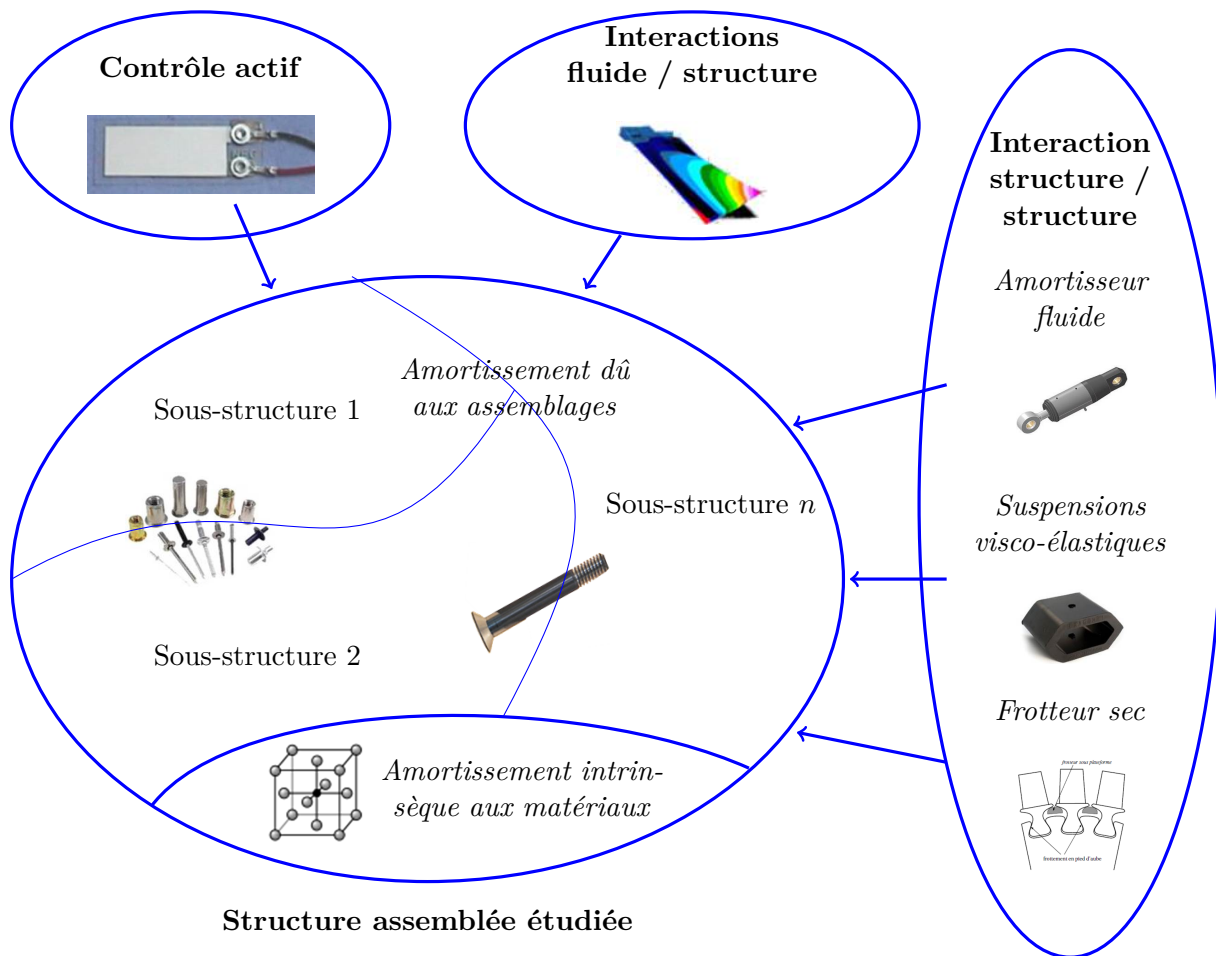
Contrôle actif

Interactions fluide / structure

Interaction structure / structure

Amortisseur fluide

Amortissement dû aux assemblages

Sous-structure 1

Sous-structure $n$

Sous-structure 2

Suspensions visco-élastiques

Frotteur sec

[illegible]

frottement en pied d'aube

Amortissement intrinsèque aux matériaux

Structure assemblée étudiée